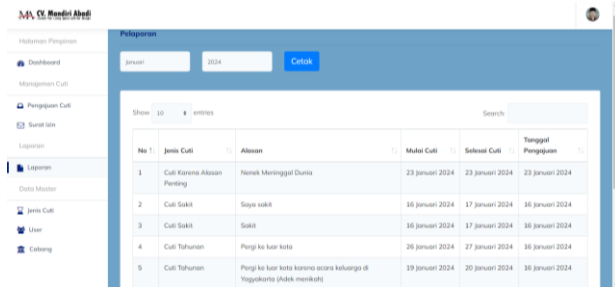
CV. Mandiri Abadi

Halaman Pimpinan
Dashboard
Manajemen Cuti
Pengajuan Cuti
Surat Izin
Laporan
Laporan
Data Master
Jenis Cuti
User
Cabang

Pelaporan

Januari
2024
Cetak

Show 10 entries
Search:

| No | Jenis Cuti | Alasan | Mulai Cuti | Selesai Cuti | Tanggal Pengajuan |
|---|---|---|---|---|---|
| 1 | Cuti Karena Alasan Penting | Nenek Meninggal Dunia | 23 Januari 2024 | 23 Januari 2024 | 23 Januari 2024 |
| 2 | Cuti Sakit | Saya sakit | 16 Januari 2024 | 17 Januari 2024 | 16 Januari 2024 |
| 3 | Cuti Sakit | Sakit | 16 Januari 2024 | 17 Januari 2024 | 16 Januari 2024 |
| 4 | Cuti Tahunan | Pergi ke luar kota | 26 Januari 2024 | 27 Januari 2024 | 23 Januari 2024 |
| 5 | Cuti Tahunan | Pergi ke luar kota karena acara keluarga di Yogyakarta (Adek menikah) | 19 Januari 2024 | 20 Januari 2024 | 16 Januari 2024 |